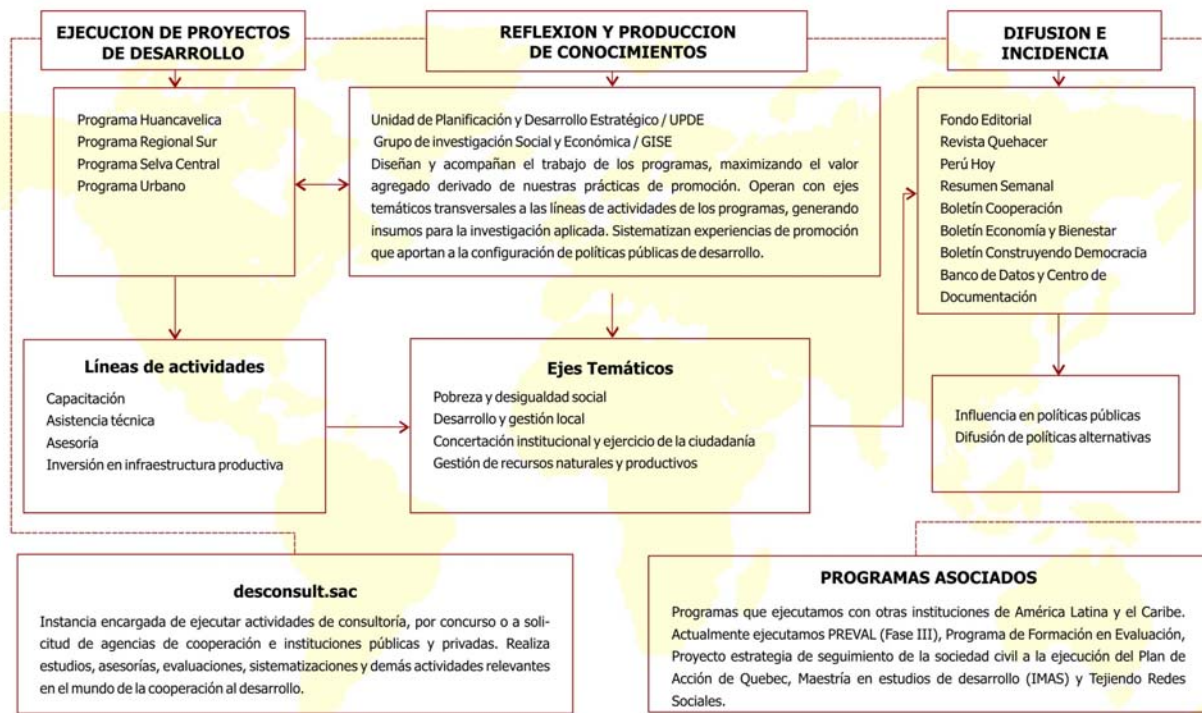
EJECUCION DE PROYECTOS DE DESARROLLO

REFLEXION Y PRODUCCION DE CONOCIMIENTOS

DIFUSION E INCIDENCIA

Programa Huancavelica
Programa Regional Sur
Programa Selva Central
Programa Urbano

Unidad de Planificación y Desarrollo Estratégico / UPDE
Grupo de investigación Social y Económica / GISE
Diseñan y acompañan el trabajo de los programas, maximizando el valor agregado derivado de nuestras prácticas de promoción. Operan con ejes temáticos transversales a las líneas de actividades de los programas, generando insumos para la investigación aplicada. Sistematizan experiencias de promoción que aportan a la configuración de políticas públicas de desarrollo.

Fondo Editorial
Revista Quehacer
Perú Hoy
Resumen Semanal
Boletín Cooperación
Boletín Economía y Bienestar
Boletín Construyendo Democracia
Banco de Datos y Centro de Documentación

Líneas de actividades
Capacitación
Asistencia técnica
Asesoría
Inversión en infraestructura productiva

Ejes Temáticos
Pobreza y desigualdad social
Desarrollo y gestión local
Concertación institucional y ejercicio de la ciudadanía
Gestión de recursos naturales y productivos

Influencia en políticas públicas
Difusión de políticas alternativas

desconsult.sac
Instancia encargada de ejecutar actividades de consultoría, por concurso o a solicitud de agencias de cooperación e instituciones públicas y privadas. Realiza estudios, asesorías, evaluaciones, sistematizaciones y demás actividades relevantes en el mundo de la cooperación al desarrollo.

PROGRAMAS ASOCIADOS
Programas que ejecutamos con otras instituciones de América Latina y el Caribe. Actualmente ejecutamos PREVAL (Fase III), Programa de Formación en Evaluación, Proyecto estrategia de seguimiento de la sociedad civil a la ejecución del Plan de Acción de Quebec, Maestría en estudios de desarrollo (IMAS) y Tejiendo Redes Sociales.